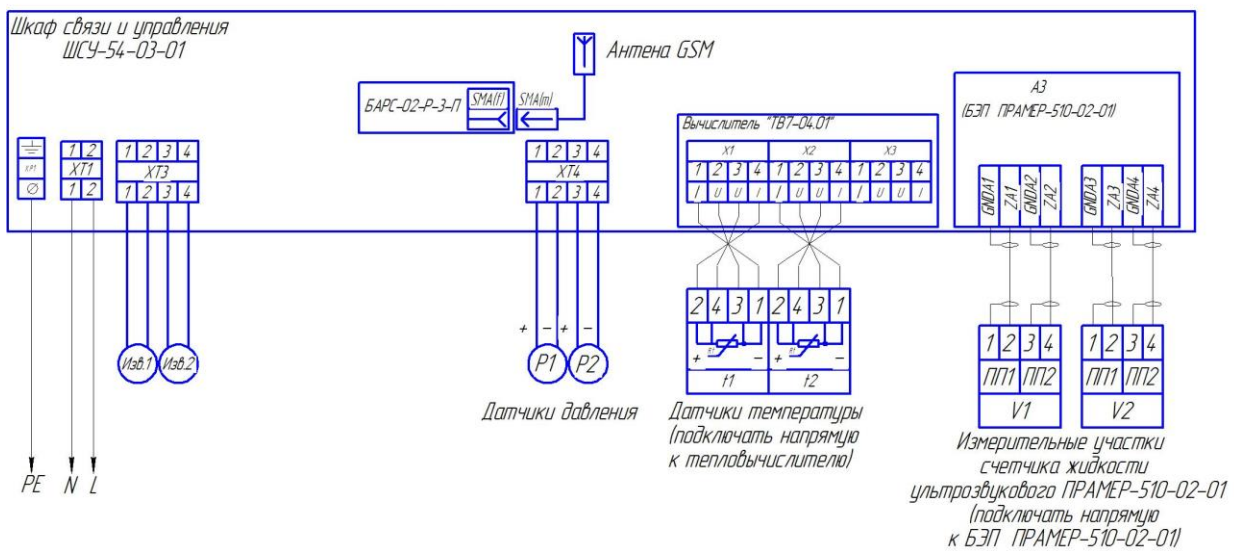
Шкаф связи и управления
ШСУ-54-03-01

Антена GSM

БАРС-02-Р-3-П SMA(f) SMA(m)

Вычислитель "ТВ7-04.01"

А3
(БЭП ПРАМЕР-510-02-01)

КРТ

| 1 | 2 |
|---|---|
| XT1 | |
| 1 | 2 |

| 1 | 2 | 3 | 4 |
|---|---|---|---|
| XT3 | | | |
| 1 | 2 | 3 | 4 |

| 1 | 2 | 3 | 4 |
|---|---|---|---|
| XT4 | | | |
| 1 | 2 | 3 | 4 |

X1 X2 X3

| 1 | 2 | 3 | 4 | 1 | 2 | 3 | 4 | 1 | 2 | 3 | 4 |
|---|---|---|---|---|---|---|---|---|---|---|---|
| I | U | U | I | I | U | U | I | I | U | U | I |

GNDA1 ZA1 GNDA2 ZA2 GNDA3 ZA3 GNDA4 ZA4

Изв.1 Изв.2

+ – + –
P1 P2

Датчики давления

2 4 3 1 2 4 3 1
+ – + –
t1 t2

Датчики температуры (подключать напрямую к тепловычислителю)

| 1 | 2 | 3 | 4 |
|---|---|---|---|
| ПП1 | | ПП2 | |
| V1 | | | |

| 1 | 2 | 3 | 4 |
|---|---|---|---|
| ПП1 | | ПП2 | |
| V2 | | | |

Измерительные участки счетчика жидкости ультрозвукового ПРАМЕР-510-02-01 (подключать напрямую к БЭП ПРАМЕР-510-02-01)

PE N L